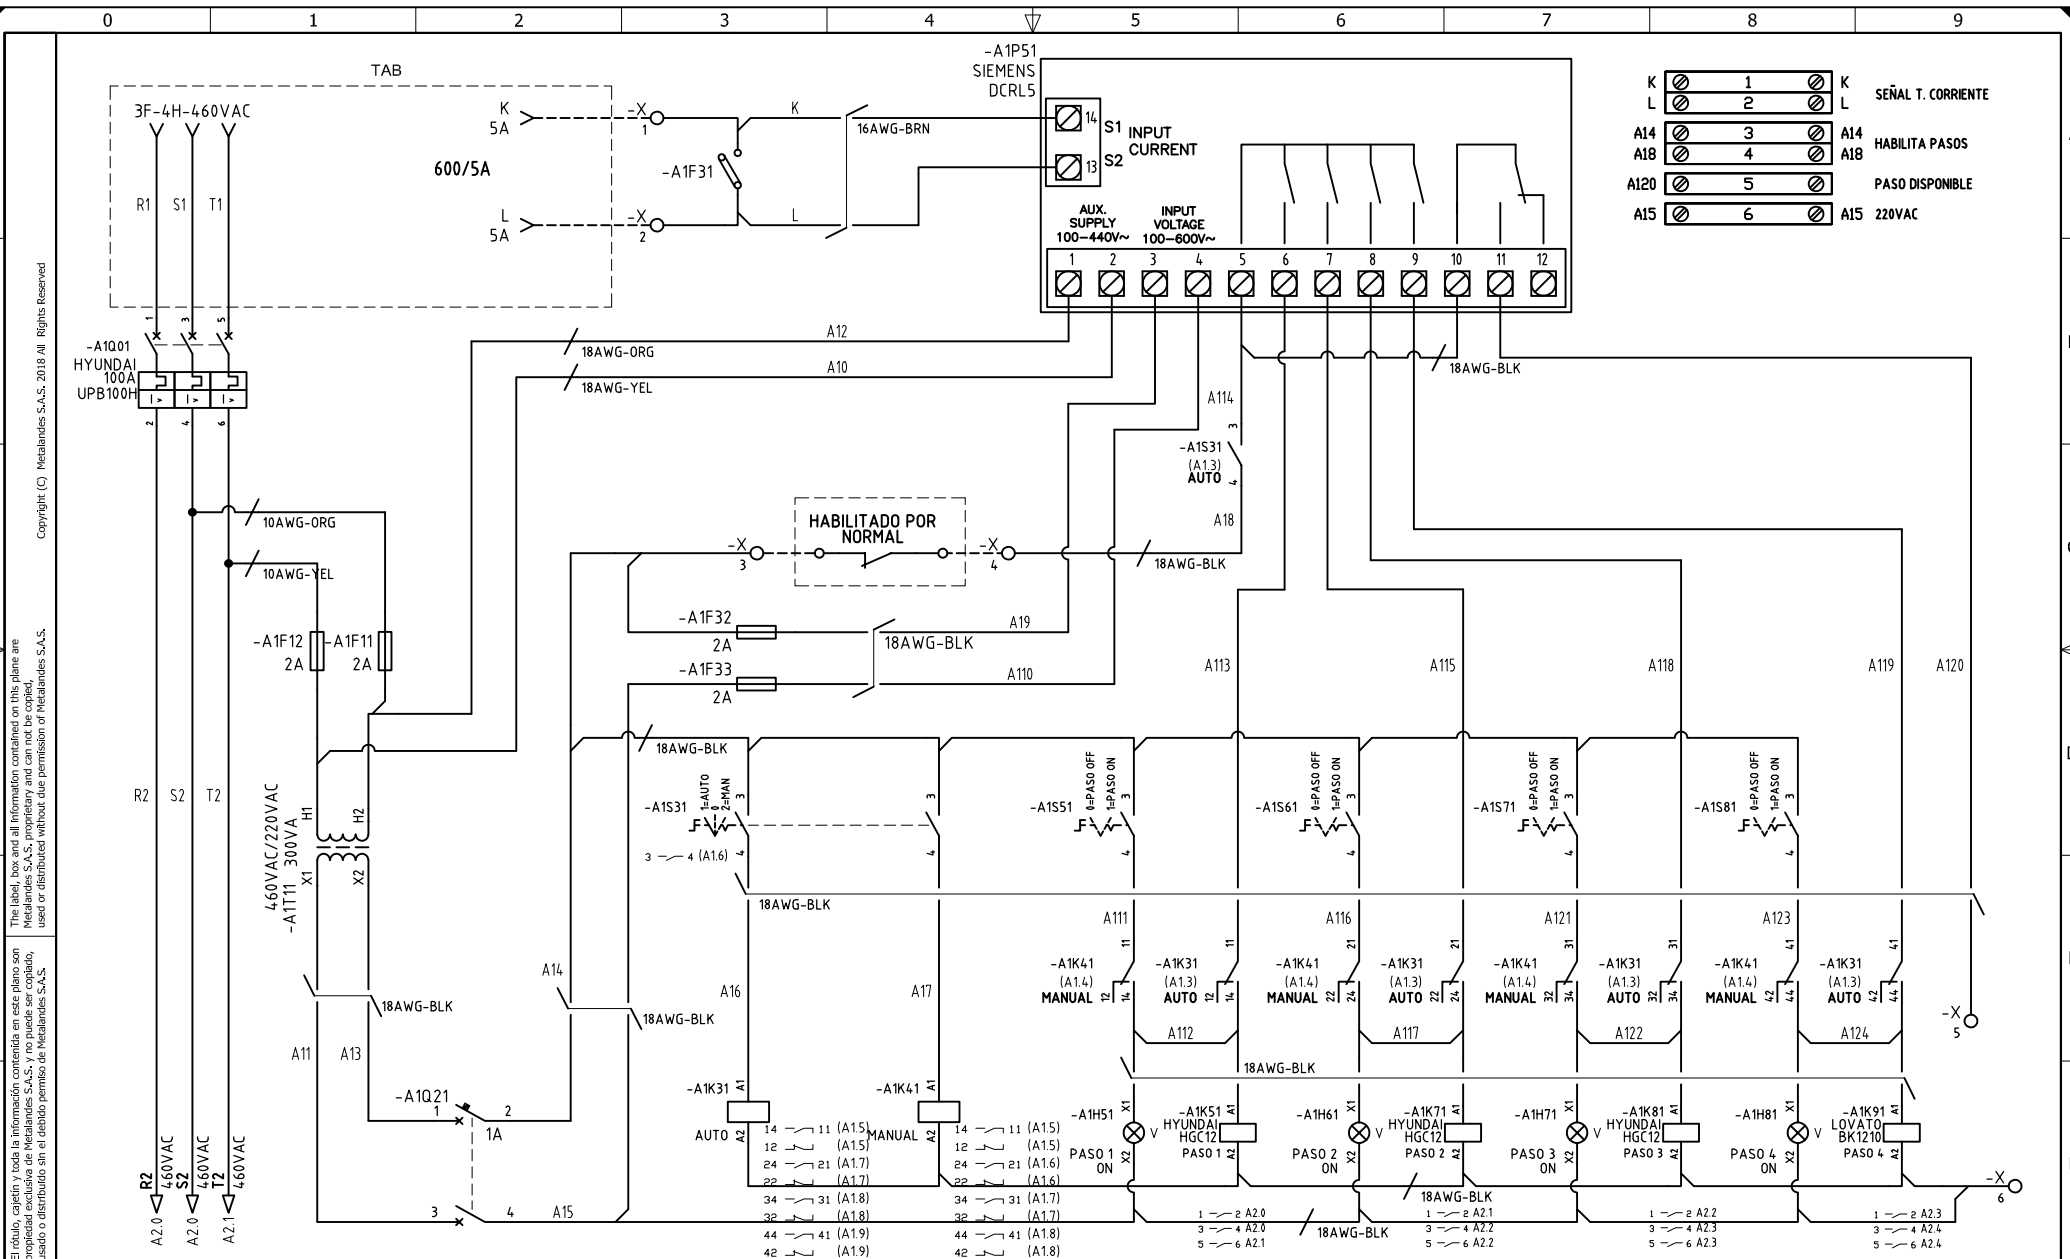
0 1 2 3 4 5 6 7 8 9

TAB
3F-4H-460VAC
R1 S1 T1
K 5A
L 5A
600/5A
-X 1
-X 2
-A1F31
K
L
16AWG-BRN
-A1P51 SIEMENS DCRL5
14 S1 INPUT CURRENT
13 S2
AUX. SUPPLY 100–440V~
INPUT VOLTAGE 100–600V~
1 2 3 4 5 6 7 8 9 10 11 12

| K | 1 | K | SEÑAL T. CORRIENTE |
|---|---|---|---|
| L | 2 | L | |
| A14 | 3 | A14 | HABILITA PASOS |
| A18 | 4 | A18 | |
| A120 | 5 | | PASO DISPONIBLE |
| A15 | 6 | A15 | 220VAC |

-A1Q01 HYUNDAI 100A UPB100H
1 3 5
2 4 6
A12
18AWG-ORG
A10
18AWG-YEL
18AWG-BLK
A114
-A1S31 (A1.3) AUTO
3 4
A18
10AWG-ORG
10AWG-YEL
HABILITADO POR NORMAL
-X 3
-X 4
18AWG-BLK
-A1F32 2A
A19
18AWG-BLK
-A1F33 2A
A110
-A1F12 2A
-A1F11 2A
A113 A115 A118 A119 A120
R2 S2 T2
460VAC/220VAC -A1T11 300VA
H1 H2 X1 X2
18AWG-BLK
-A1S31 1=AUTO 0 2=MAN
3 — 4 (A1.6)
-A1S51 0=PASO OFF 1=PASO ON
-A1S61 0=PASO OFF 1=PASO ON
-A1S71 0=PASO OFF 1=PASO ON
-A1S81 0=PASO OFF 1=PASO ON
18AWG-BLK
A111 A116 A121 A123
-A1K41 (A1.4) MANUAL 12 14
-A1K31 (A1.3) AUTO 12 14
-A1K41 (A1.4) MANUAL 22 24
-A1K31 (A1.3) AUTO 22 24
-A1K41 (A1.4) MANUAL 32 34
-A1K31 (A1.3) AUTO 32 34
-A1K41 (A1.4) MANUAL 42 44
-A1K31 (A1.3) AUTO 42 44
A112 A117 A122 A124
-X 5
A14
18AWG-BLK
A16 A17
18AWG-BLK
A11 A13
18AWG-BLK
-A1Q21 1 2 1A
3 4 A15
-A1K31 A1 A2 AUTO
14 — 11 (A1.5)
12 (A1.5)
24 — 21 (A1.7)
22 (A1.7)
34 — 31 (A1.8)
32 (A1.8)
44 — 41 (A1.9)
42 (A1.9)
-A1K41 A1 A2 MANUAL
14 — 11 (A1.5)
12 (A1.5)
24 — 21 (A1.6)
22 (A1.6)
34 — 31 (A1.7)
32 (A1.7)
44 — 41 (A1.8)
42 (A1.8)
-A1H51 X1 X2 V PASO 1 ON
-A1K51 HYUNDAI HGC12 PASO 1 A1 A2
-A1H61 V PASO 2 ON
-A1K71 HYUNDAI HGC12 PASO 2
-A1H71 V PASO 3 ON
-A1K81 HYUNDAI HGC12 PASO 3
-A1H81 V PASO 4 ON
-A1K91 LOVATO BK1210 PASO 4
1 — 2 A2.0
3 — 4 A2.0
5 — 6 A2.1
18AWG-BLK
1 — 2 A2.1
3 — 4 A2.2
5 — 6 A2.2
18AWG-BLK
1 — 2 A2.2
3 — 4 A2.3
5 — 6 A2.3
1 — 2 A2.3
3 — 4 A2.4
5 — 6 A2.4
-X 6
R2 460VAC A2.0
S2 460VAC A2.0
T2 460VAC A2.1

Copyright (C) Metalandes S.A.S. 2018 All Rights Reserved
The label, box and all information contained on this plane are Metalandes S.A.S. proprietary and can not be copied, used or distributed without due permission of Metalandes S.A.S.
El rótulo, cajetín y toda la información contenida en este plano son propiedad exclusiva de Metalandes S.A.S. y no puede ser copiado, usado o distribuido sin el debido permiso de Metalandes S.A.S.